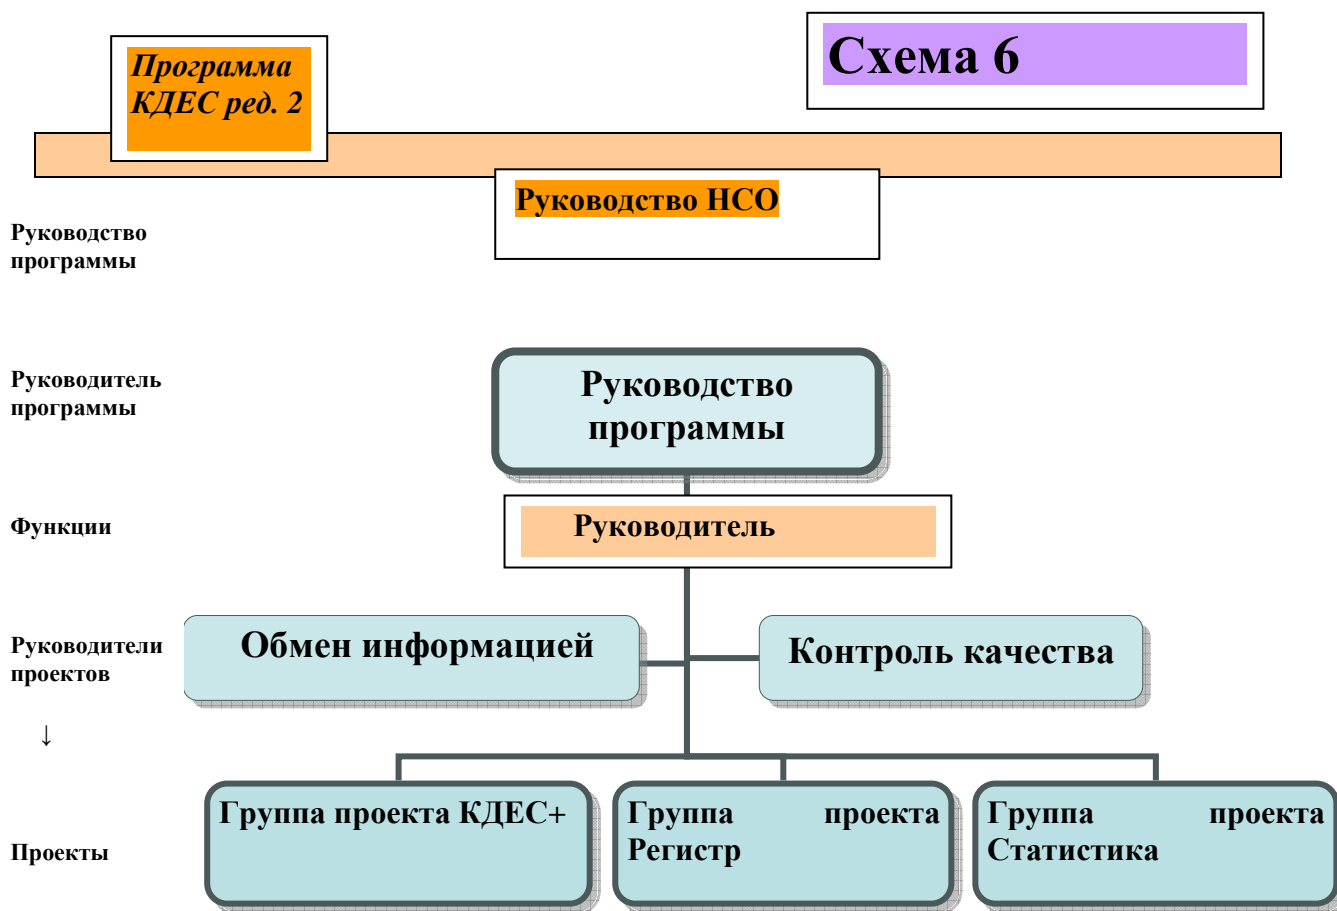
Программа КДЕС ред. 2

Схема 6

Руководство НСО

Руководство программы

Руководитель программы

Руководство программы

Функции

Руководитель

Руководители проектов

Обмен информацией

Контроль качества

↓

Проекты

Группа проекта КДЕС+

Группа проекта Регистр

Группа проекта Статистика